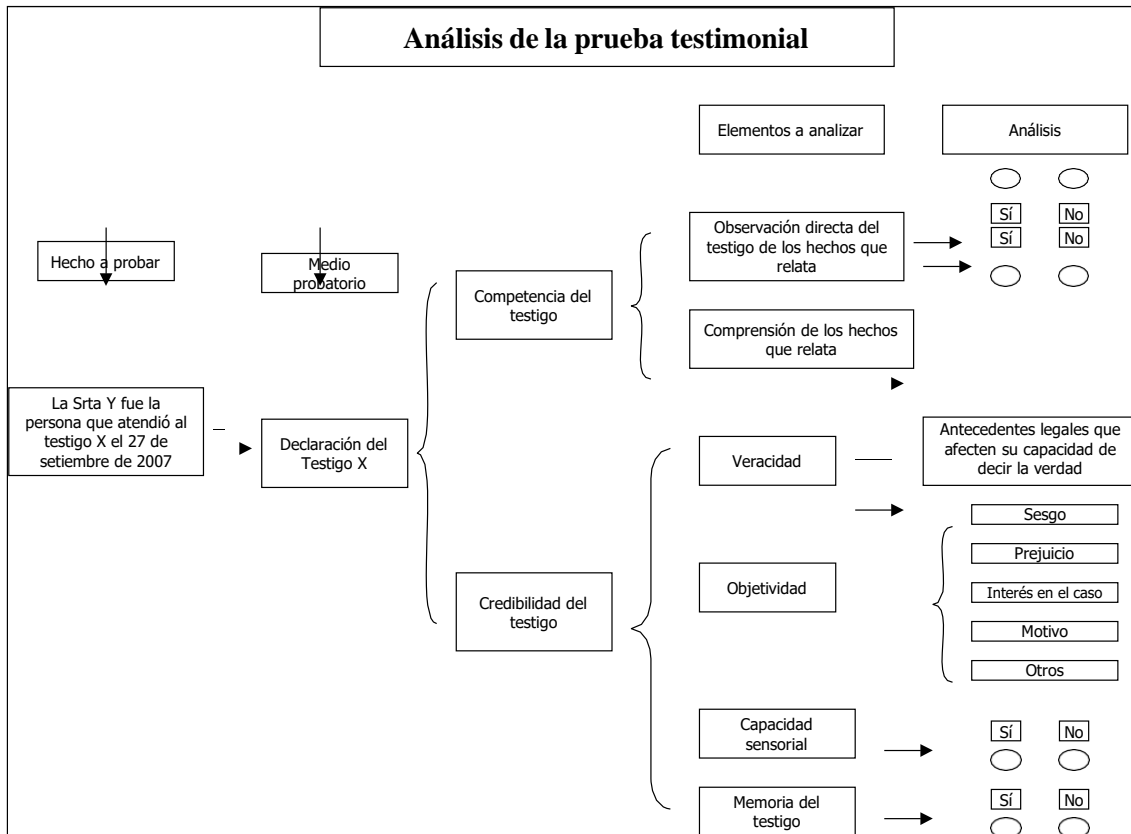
Análisis de la prueba testimonial

Elementos a analizar

Análisis

Hecho a probar

Medio probatorio

La Srta Y fue la persona que atendió al testigo X el 27 de setiembre de 2007

Declaración del Testigo X

Competencia del testigo

Observación directa del testigo de los hechos que relata

Sí No
Sí No

Comprensión de los hechos que relata

Credibilidad del testigo

Veracidad

Antecedentes legales que afecten su capacidad de decir la verdad

Objetividad

Sesgo

Prejuicio

Interés en el caso

Motivo

Otros

Capacidad sensorial

Sí No

Memoria del testigo

Sí No